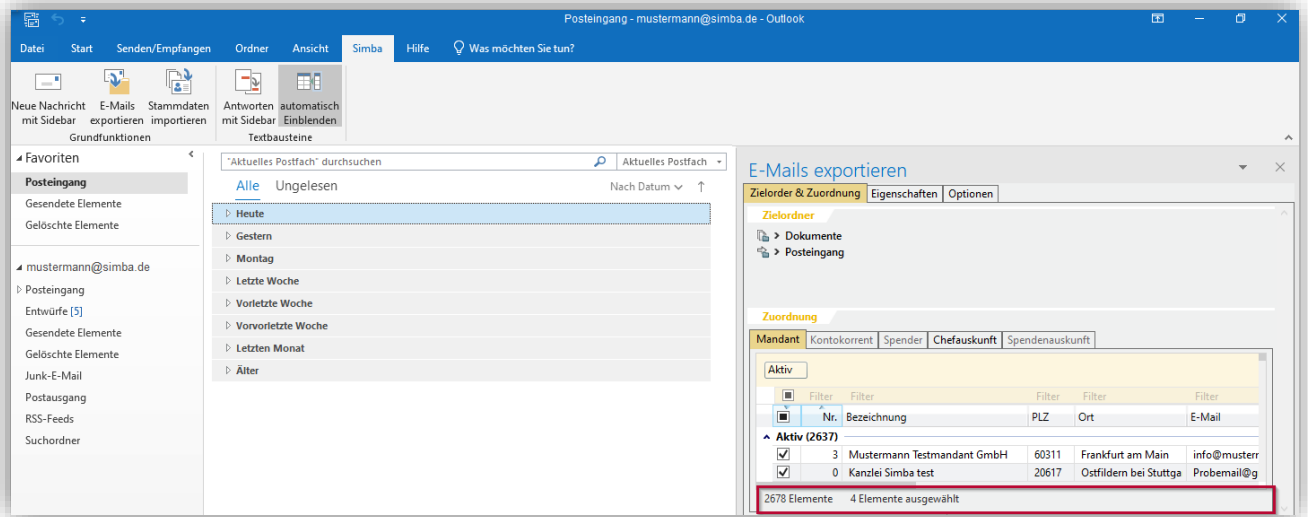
Posteingang - mustermann@simba.de - Outlook

Datei Start Senden/Empfangen Ordner Ansicht Simba Hilfe Was möchten Sie tun?

Neue Nachricht mit Sidebar | E-Mails exportieren | Stammdaten importieren
Grundfunktionen
Antworten mit Sidebar | automatisch Einblenden
Textbausteine

Favoriten
Posteingang
Gesendete Elemente
Gelöschte Elemente

mustermann@simba.de
Posteingang
Entwürfe [5]
Gesendete Elemente
Gelöschte Elemente
Junk-E-Mail
Postausgang
RSS-Feeds
Suchordner

"Aktuelles Postfach" durchsuchen
Aktuelles Postfach
Alle Ungelesen
Nach Datum
Heute
Gestern
Montag
Letzte Woche
Vorletzte Woche
Vorvorletzte Woche
Letzten Monat
Älter

E-Mails exportieren
Zielorder & Zuordnung | Eigenschaften | Optionen
Zielordner
Dokumente
Posteingang
Zuordnung
Mandant | Kontokorrent | Spender | Chefauskunft | Spendenauskunft
Aktiv

| | Filter | Filter | Filter | Filter | Filter |
|---|---|---|---|---|---|
| | Nr. | Bezeichnung | PLZ | Ort | E-Mail |
| Aktiv (2637) | | | | | |
| ✓ | 3 | Mustermann Testmandant GmbH | 60311 | Frankfurt am Main | info@musterr |
| ✓ | 0 | Kanzlei Simba test | 20617 | Ostfildern bei Stuttga | Probemail@g |

2678 Elemente 4 Elemente ausgewählt